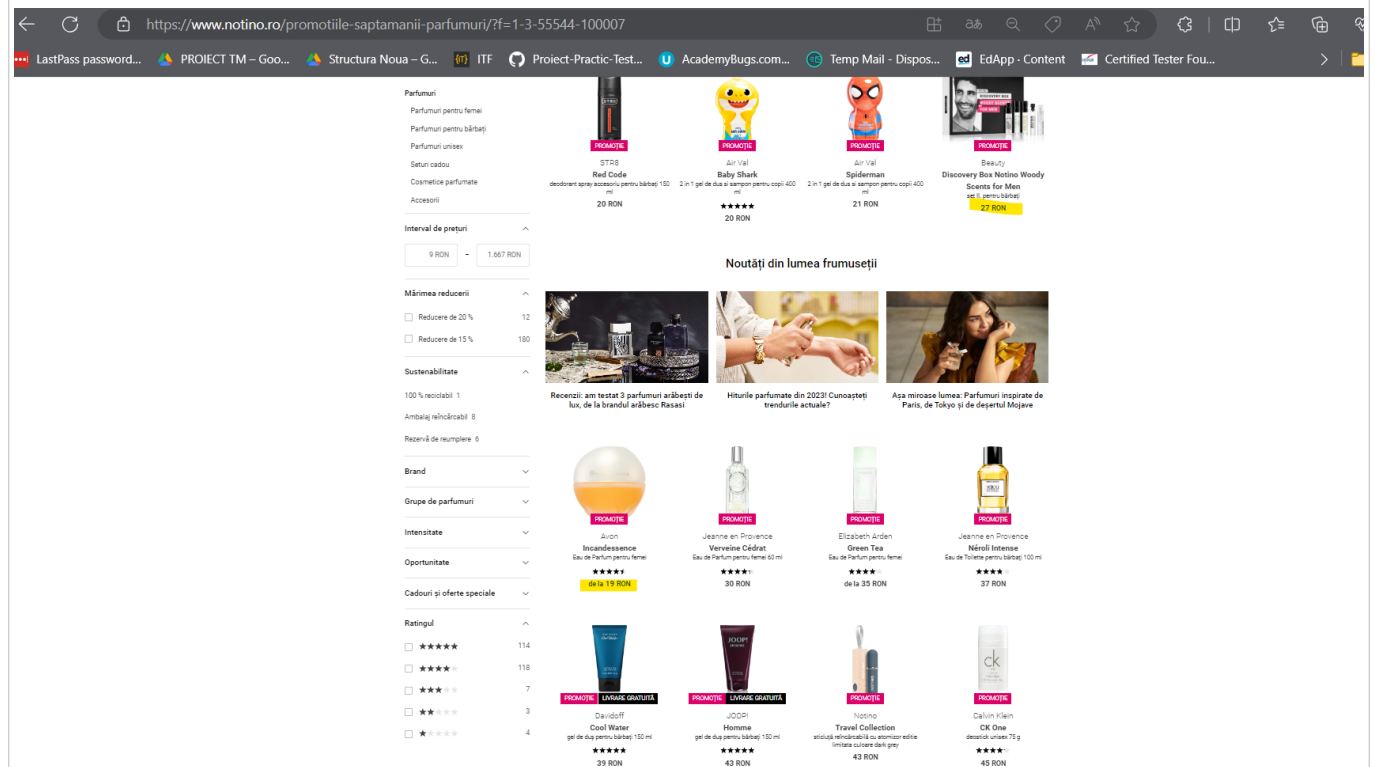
https://www.notino.ro/promotiile-saptamanii-parfumuri/?f=1-3-55544-100007

LastPass password... PROIECT TM – Goo... Structura Noua – G... ITF Proiect-Practic-Test... AcademyBugs.com... Temp Mail - Dispos... EdApp - Content Certified Tester Fou...

Parfumuri
Parfumuri pentru femei
Parfumuri pentru bărbați
Parfumuri unisex
Seturi cadou
Cosmetice parfumate
Accesorii

Interval de prețuri
9 RON - 1.667 RON

Mărimea reducerii
Reducere de 20 % 12
Reducere de 15 % 180

Sustenabilitate
100 % reciclabil 1
Ambalaj reîncărcabil 8
Rezervă de reumplere 6

Brand
Grupe de parfumuri
Intensitate
Oportunitate
Cadouri și oferte speciale

Ratingul
★★★★★ 114
★★★★ 118
★★★ 7
★★ 3
★ 4

PROMOȚIE
STR8
Red Code
deodorant spray accesoriu pentru bărbați 150 ml
20 RON

PROMOȚIE
Air Val
Baby Shark
2 in 1 gel de dus si sampon pentru copii 400 ml
20 RON

PROMOȚIE
Air Val
Spiderman
2 in 1 gel de dus si sampon pentru copii 400 ml
21 RON

PROMOȚIE
Beauty
Discovery Box Notino Woody Scents for Men
set II. pentru bărbați
27 RON

Noutăți din lumea frumuseții

Recenzii: am testat 3 parfumuri arăbești de lux, de la brandul arăbesc Rasasi

Hiturile parfumate din 2023! Cunoașteți trendurile actuale?

Așa miroase lumea: Parfumuri inspirate de Paris, de Tokyo și de deșertul Mojave

PROMOȚIE
Avon
Incandessence
Eau de Parfum pentru femei
de la 19 RON

PROMOȚIE
Jeanne en Provence
Verveine Cédrat
Eau de Parfum pentru femei 60 ml
30 RON

PROMOȚIE
Elizabeth Arden
Green Tea
Eau de Parfum pentru femei
de la 35 RON

PROMOȚIE
Jeanne en Provence
Néroli Intense
Eau de Toilette pentru bărbați 100 ml
37 RON

PROMOȚIE LIVRARE GRATUITĂ
Davidoff
Cool Water
gel de duș pentru bărbați 150 ml
39 RON

PROMOȚIE LIVRARE GRATUITĂ
JOOP!
Homme
gel de duș pentru bărbați 150 ml
43 RON

PROMOȚIE
Notino
Travel Collection
sticluță reîncărcabilă cu atomizor ediție limitata culoare dark grey
43 RON

PROMOȚIE
Calvin Klein
CK One
deostick unisex 75 g
45 RON